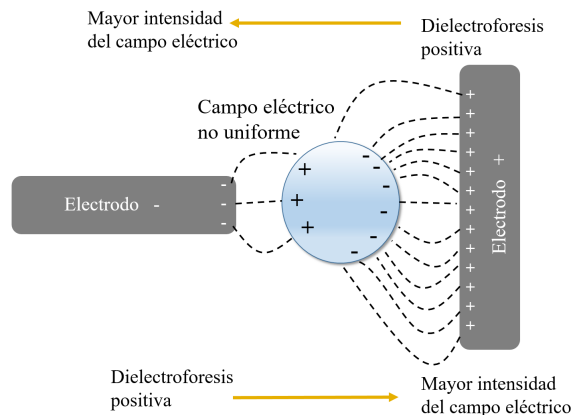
Mayor intensidad del campo eléctrico

Dielectroforesis positiva

Campo eléctrico no uniforme

Electrodo -

- - -

+ + +

- - - - - -

+ + + + + + + + + + + + + +

Electrodo +

Dielectroforesis positiva

Mayor intensidad del campo eléctrico